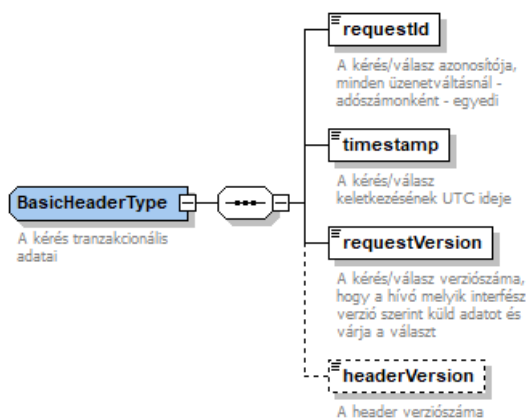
BasicHeaderType

A kérés tranzakcionális adatai

requestId

A kérés/válasz azonosítója, minden üzenetváltásnál - adószámonként - egyedi

timestamp

A kérés/válasz keletkezésének UTC ideje

requestVersion

A kérés/válasz verziószáma, hogy a hívó melyik interfész verzió szerint küld adatot és várja a választ

headerVersion

A header verziószáma